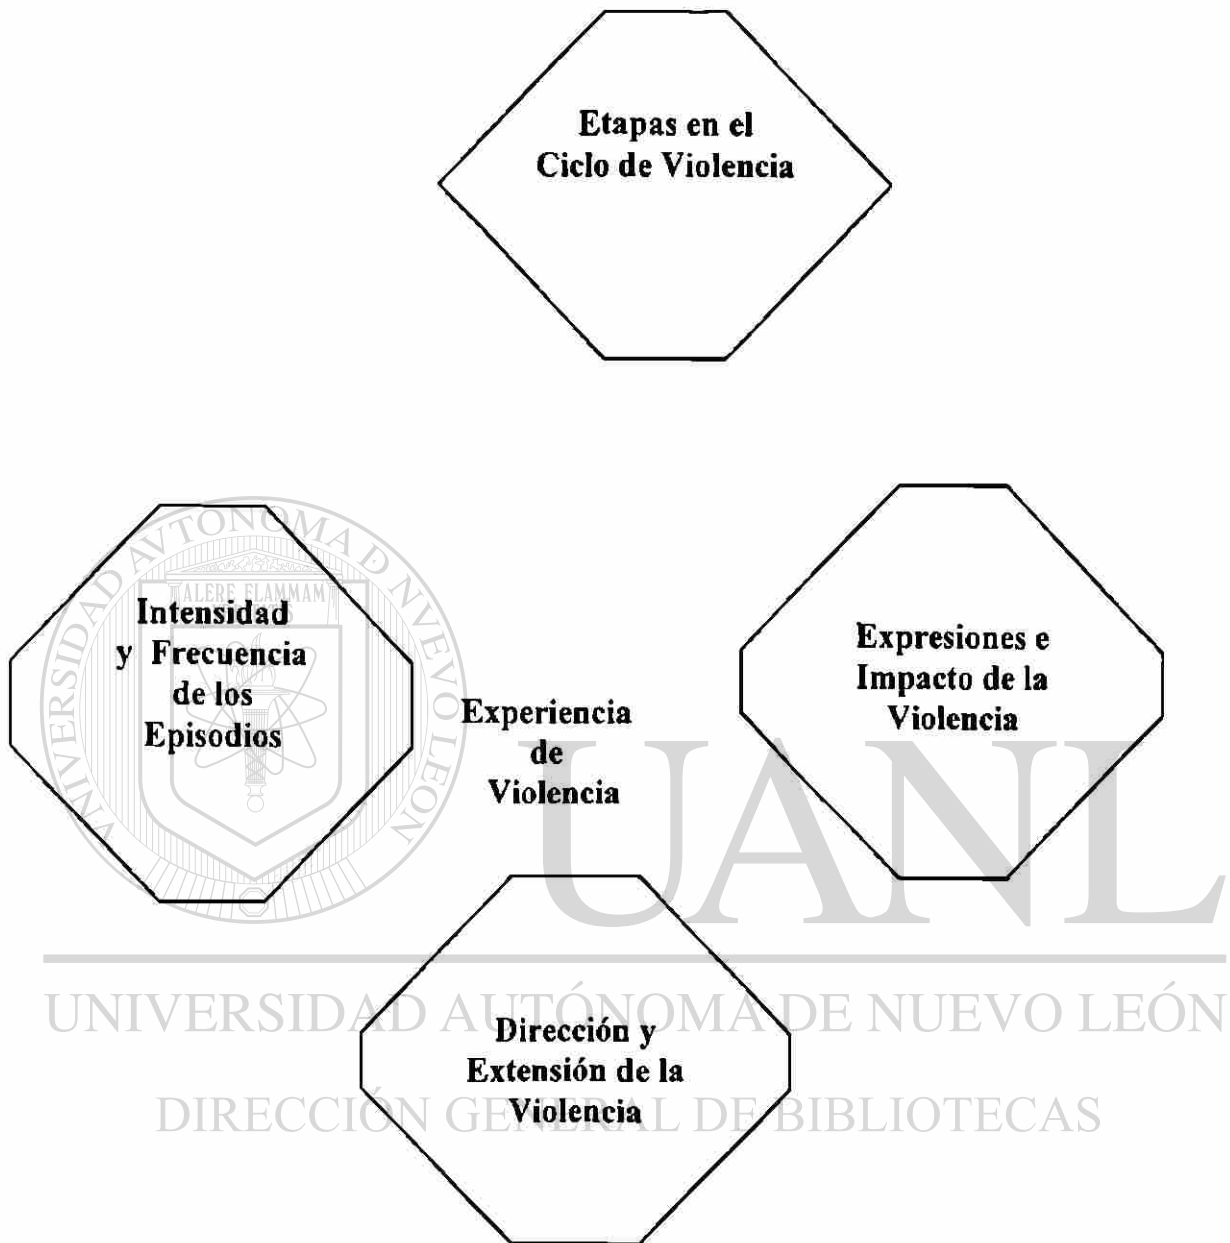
Etapas en el Ciclo de Violencia

Intensidad y Frecuencia de los Episodios

Experiencia de Violencia

Expresiones e Impacto de la Violencia

Dirección y Extensión de la Violencia

UNIVERSIDAD AUTÓNOMA DE NUEVO LEÓN
ALERE FLAMMAM
UANL
UNIVERSIDAD AUTÓNOMA DE NUEVO LEÓN
DIRECCIÓN GENERAL DE BIBLIOTECAS